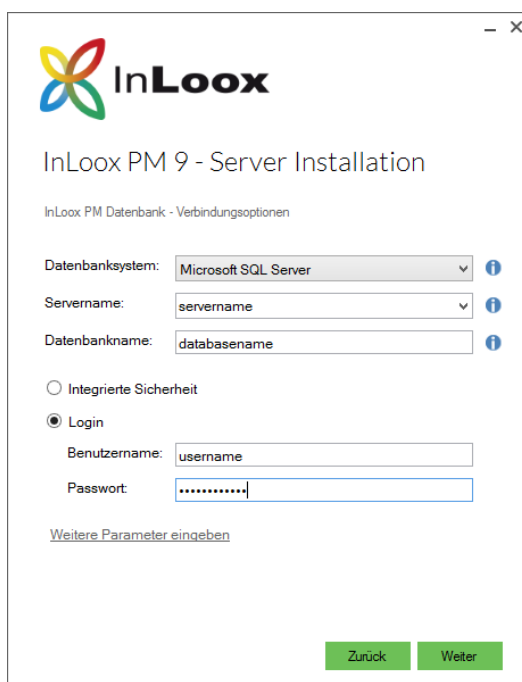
InLoox

InLoox PM 9 - Server Installation

InLoox PM Datenbank - Verbindungsoptionen

Datenbanksystem: Microsoft SQL Server

Servername: servername

Datenbankname: databasename

Integrierte Sicherheit

Login

Benutzername: username

Passwort: ••••••••••••

Weitere Parameter eingeben

Zurück

Weiter